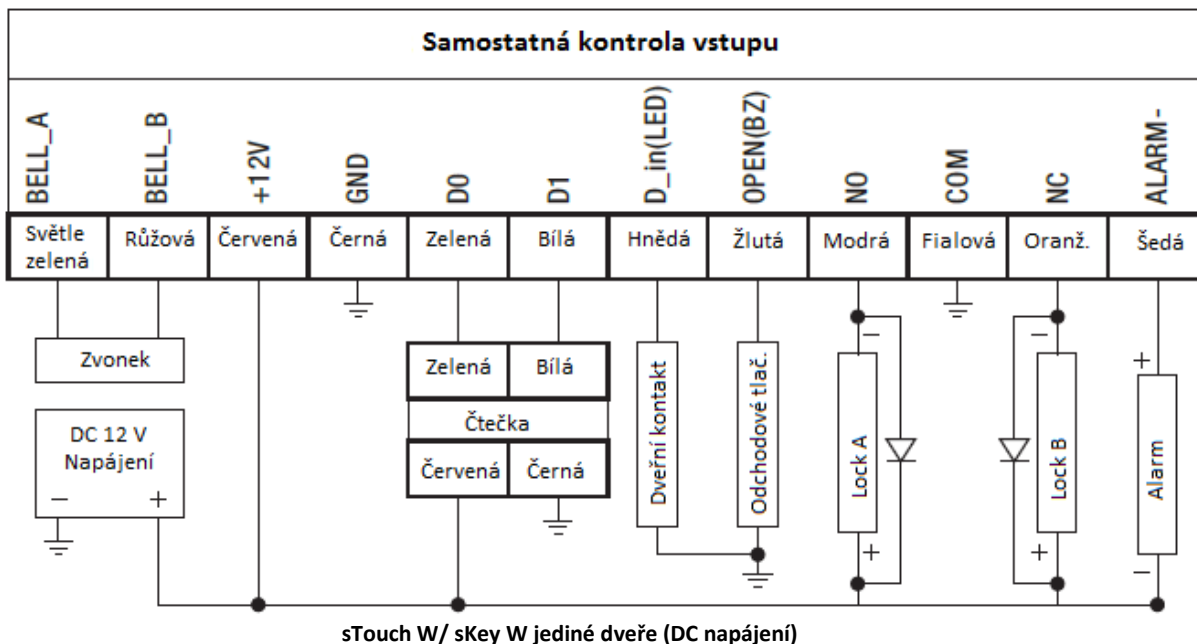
Samostatná kontrola vstupu

| BELL_A | BELL_B | +12V | GND | D0 | D1 | D_in(LED) | OPEN(BZ) | NO | COM | NC | ALARM- |
|---|---|---|---|---|---|---|---|---|---|---|---|
| Světle zelená | Růžová | Červená | Černá | Zelená | Bílá | Hnědá | Žlutá | Modrá | Fialová | Oranž. | Šedá |

Zvonek

DC 12 V Napájení
– +

Zelená Bílá
Čtečka
Červená Černá

Dveřní kontakt

Odchodové tlač.

–
Lock A
+

–
Lock B
+

+
Alarm
–

sTouch W/ sKey W jediné dveře (DC napájení)